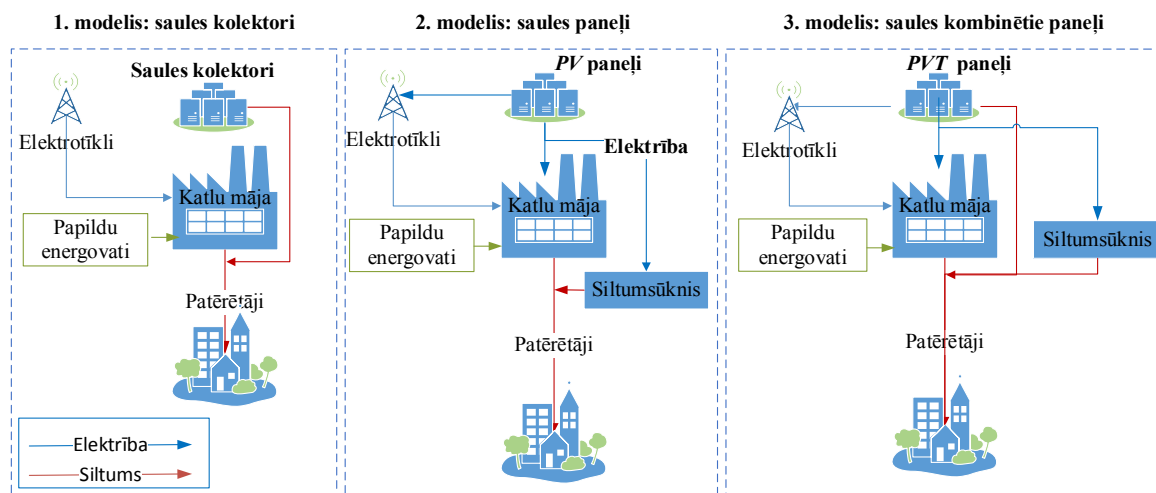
1. modelis: saules kolektori

Saules kolektori

Elektrotīkli

Katlu māja

Papildu energovati

Patērētāji

Elektrība

Siltums

2. modelis: saules paneļi

*PV* paneļi

Elektrotīkli

Elektrība

Katlu māja

Papildu energovati

Siltumsūknis

Patērētāji

3. modelis: saules kombinētie paneļi

*PVT* paneļi

Elektrotīkli

Katlu māja

Papildu energovati

Siltumsūknis

Patērētāji